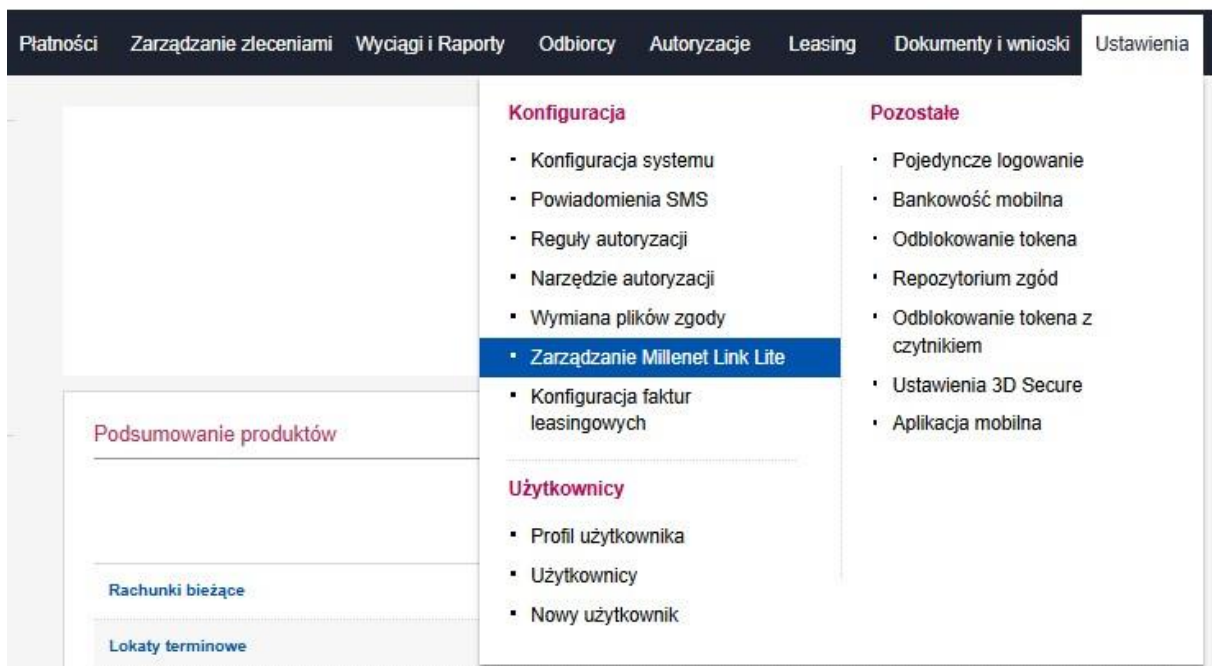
Płatności Zarządzanie zleceniami Wyciągi i Raporty Odbiorcy Autoryzacje Leasing Dokumenty i wnioski Ustawienia

Konfiguracja
- Konfiguracja systemu
- Powiadomienia SMS
- Reguły autoryzacji
- Narzędzie autoryzacji
- Wymiana plików zgody
- Zarządzanie Millenet Link Lite
- Konfiguracja faktur leasingowych

Użytkownicy
- Profil użytkownika
- Użytkownicy
- Nowy użytkownik

Pozostałe
- Pojedyncze logowanie
- Bankowość mobilna
- Odblokowanie tokena
- Repozytorium zgód
- Odblokowanie tokena z czytnikiem
- Ustawienia 3D Secure
- Aplikacja mobilna

Podsumowanie produktów

Rachunki bieżące

Lokaty terminowe